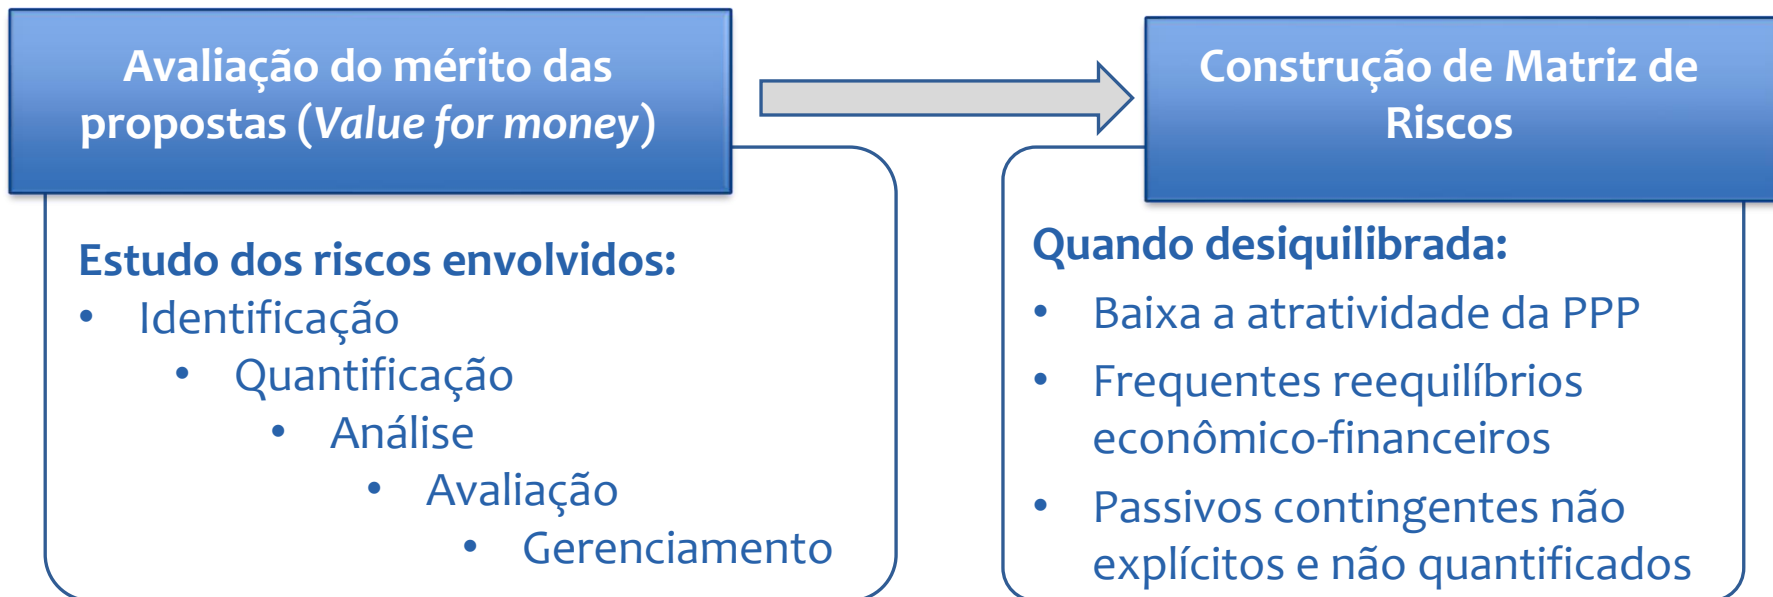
Avaliação do mérito das propostas (*Value for money*)

Estudo dos riscos envolvidos:

- Identificação
  - Quantificação
    - Análise
      - Avaliação
        - Gerenciamento

Construção de Matriz de Riscos

Quando desiquilibrada:

- Baixa a atratividade da PPP
- Frequentes reequilíbrios econômico-financeiros
- Passivos contingentes não explícitos e não quantificados